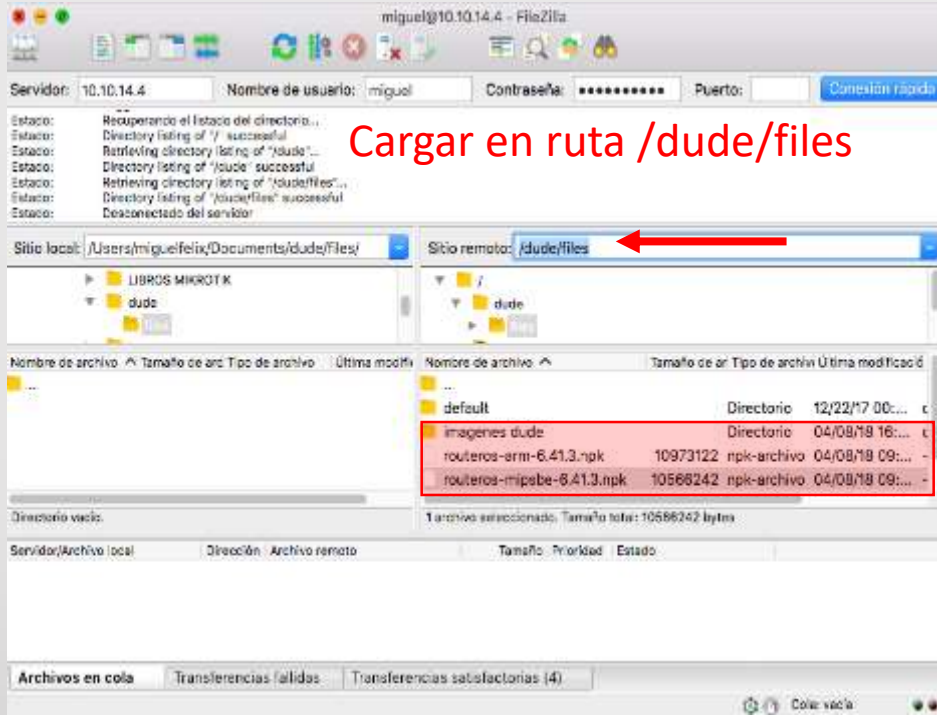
miguel@10.10.14.4 - FileZilla

Servidor: 10.10.14.4 Nombre de usuario: miguel Contraseña: •••••••••• Puerto: Conexión rápida

Estado: Recuperando el listado del directorio...
Estado: Directory listing of "/" successful
Estado: Retrieving directory listing of "/dude"...
Estado: Directory listing of "/dude" successful
Estado: Retrieving directory listing of "/dude/files"...
Estado: Directory listing of "/dude/files" successful
Estado: Desconectado del servidor

Cargar en ruta /dude/files

Sitio local: /Users/miguelfelix/Documents/dude/Files/
Sitio remoto: /dude/files

LIBROS MIKROTIK
dude
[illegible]

/
dude
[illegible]

| Nombre de archivo | Tamaño de arc | Tipo de archivo | Última modific |
|---|---|---|---|
| .. | | | |

| Nombre de archivo | Tamaño de ar | Tipo de archivo | Última modificació |
|---|---|---|---|
| .. | | | |
| default | | Directorio | 12/22/17 00:... |
| imagenes dude | | Directorio | 04/08/18 16:... |
| routeros-arm-6.41.3.npk | 10973122 | npk-archivo | 04/08/18 09:... |
| routeros-mipsbe-6.41.3.npk | 10566242 | npk-archivo | 04/08/18 09:... |

Directorio vacío.
1 archivo seleccionado. Tamaño total: 10566242 bytes

Servidor/Archivo local Dirección Archivo remoto Tamaño Prioridad Estado

Archivos en cola Transferencias fallidas Transferencias satisfactorias (4)

Cola: vacía